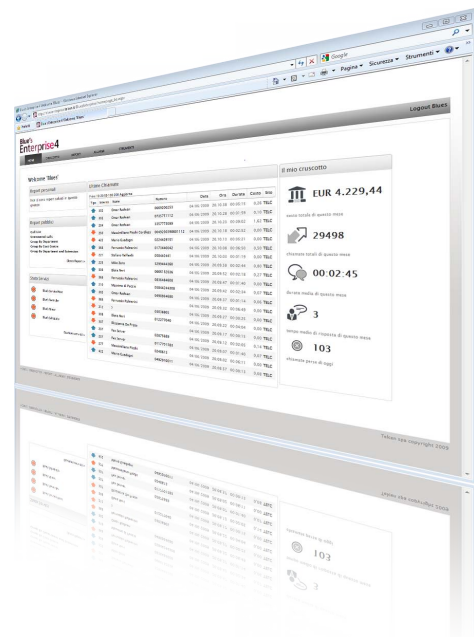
Google

Pagina ▾ Sicurezza ▾ Strumenti ▾

Logout Blue's

Blue's
Enterprise4

Welcome 'Blues'

Report personali

Report pubblici

Stato Servizi

Ultime Chiamate

| Tipo | Interno | Nome | Numero | Data | Ora | Durata | Costo | Sito |
|---|---|---|---|---|---|---|---|---|
| | 212 | Omar Radwan | | 04-06-2009 | 20:15:18 | 00:00:19 | 0,00 | TELC |
| | 212 | Omar Radwan | | 04-06-2009 | 20:15:00 | 00:01:59 | 0,13 | TELC |
| | 209 | Omar Radwan | | 04-06-2009 | 20:15:00 | 00:08:07 | 1,03 | TELC |
| | 104 | Massimiliano Paolo Cardillo | | 04-06-2009 | 20:12:15 | 00:00:02 | 0,00 | TELC |
| | 203 | Mario Guadagni | | 04-06-2009 | 20:11:15 | 00:00:31 | 0,00 | TELC |
| | 205 | Fernando Palmerini | | 04-06-2009 | 20:10:30 | 00:00:32 | 0,00 | TELC |
| | 211 | Stefano Raffaelli | | 04-06-2009 | 20:10:11 | 00:01:19 | 0,00 | TELC |
| | 213 | Mike Sora | | 04-06-2009 | 20:09:58 | 00:00:14 | 0,00 | TELC |
| | 204 | Elena Neri | | 04-06-2009 | 20:09:53 | 00:00:34 | 0,00 | TELC |
| | 205 | Fernando Palmerini | | 04-06-2009 | 20:09:02 | 00:00:18 | 0,27 | TELC |
| | 210 | Massimo di Pasqua | | 04-06-2009 | 20:08:57 | 00:01:48 | 0,00 | TELC |
| | 212 | Omar Radwan | | 04-06-2009 | 20:08:43 | 00:00:34 | 0,00 | TELC |
| | 205 | Fernando Palmerini | | 04-06-2009 | 20:07:37 | 00:01:14 | 0,00 | TELC |
| | 211 | | | 04-06-2009 | 20:06:21 | 00:06:48 | 0,00 | TELC |
| | 204 | Elena Neri | | 04-06-2009 | 20:05:27 | 00:00:49 | 0,00 | TELC |
| | 209 | Massimo di Pasqua | | 04-06-2009 | 20:04:55 | 00:04:09 | 0,00 | TELC |
| | 211 | Paul Sena | | 04-06-2009 | 20:04:17 | 00:00:13 | 0,00 | TELC |
| | 207 | Paul Sena | | 04-06-2009 | 20:04:11 | 00:00:20 | 0,00 | TELC |
| | 212 | Massimiliano Paolo | | 04-06-2009 | 20:03:57 | 00:00:14 | 0,00 | TELC |
| | 209 | Mario Guadagni | | 04-06-2009 | 20:03:21 | 00:00:09 | 0,00 | TELC |

il mio cruscotto

EUR 4.229,44
costo totale di questo mese

29498
chiamate totali di questo mese

00:02:45
durata media di questo mese

3
tempo medio di risposta di questo mese

103
chiamate perse di oggi

Telcen spa copyright 2009